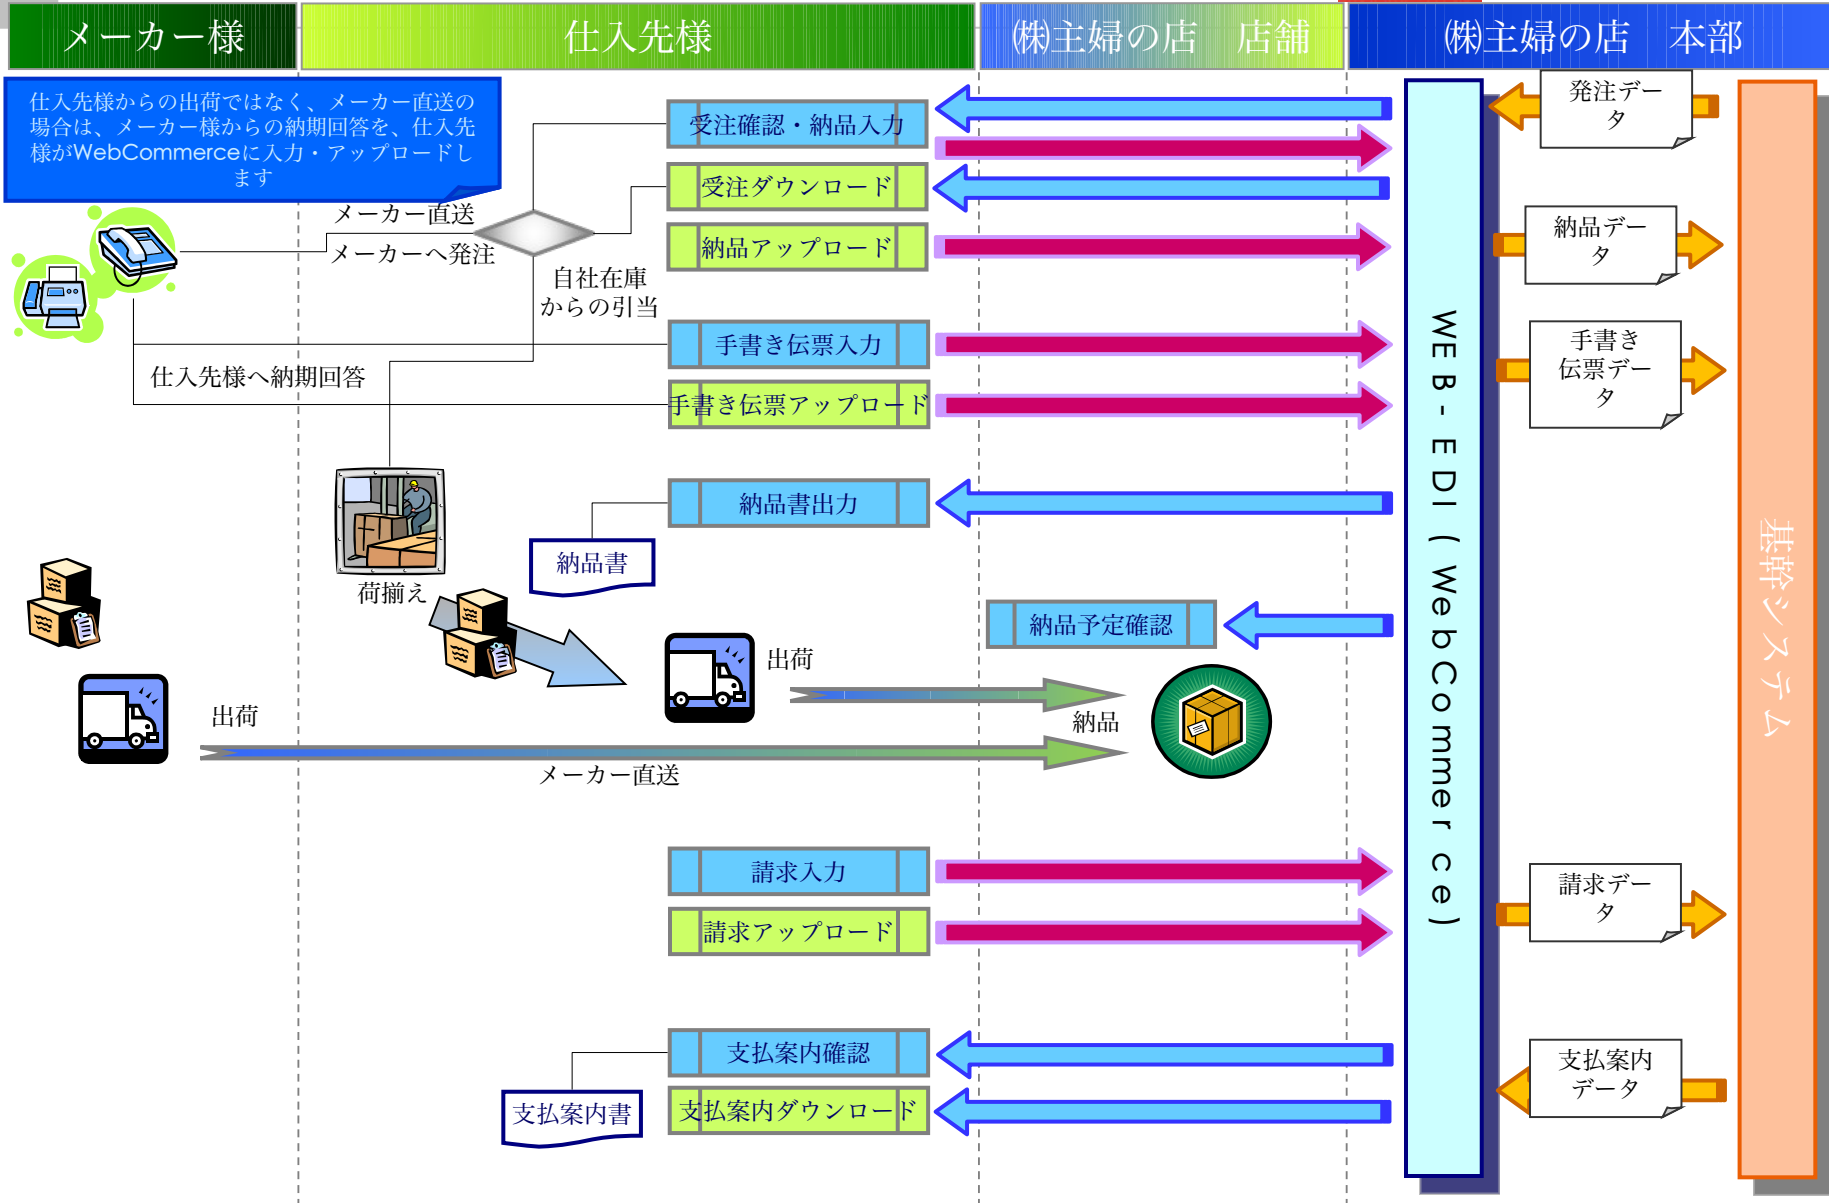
メーカー様

仕入先様

㈱主婦の店　店舗

㈱主婦の店　本部

仕入先様からの出荷ではなく、メーカー直送の場合は、メーカー様からの納期回答を、仕入先様がWebCommerceに入力・アップロードします

受注確認・納品入力

発注データ

受注ダウンロード

メーカー直送

メーカーへ発注

納品アップロード

納品データ

自社在庫からの引当

手書き伝票入力

手書き伝票データ

仕入先様へ納期回答

手書き伝票アップロード

WEB-EDI（WebCommerce）

納品書出力

納品書

荷揃え

基幹システム

納品予定確認

出荷

出荷

納品

メーカー直送

請求入力

請求データ

請求アップロード

支払案内確認

支払案内データ

支払案内書

支払案内ダウンロード